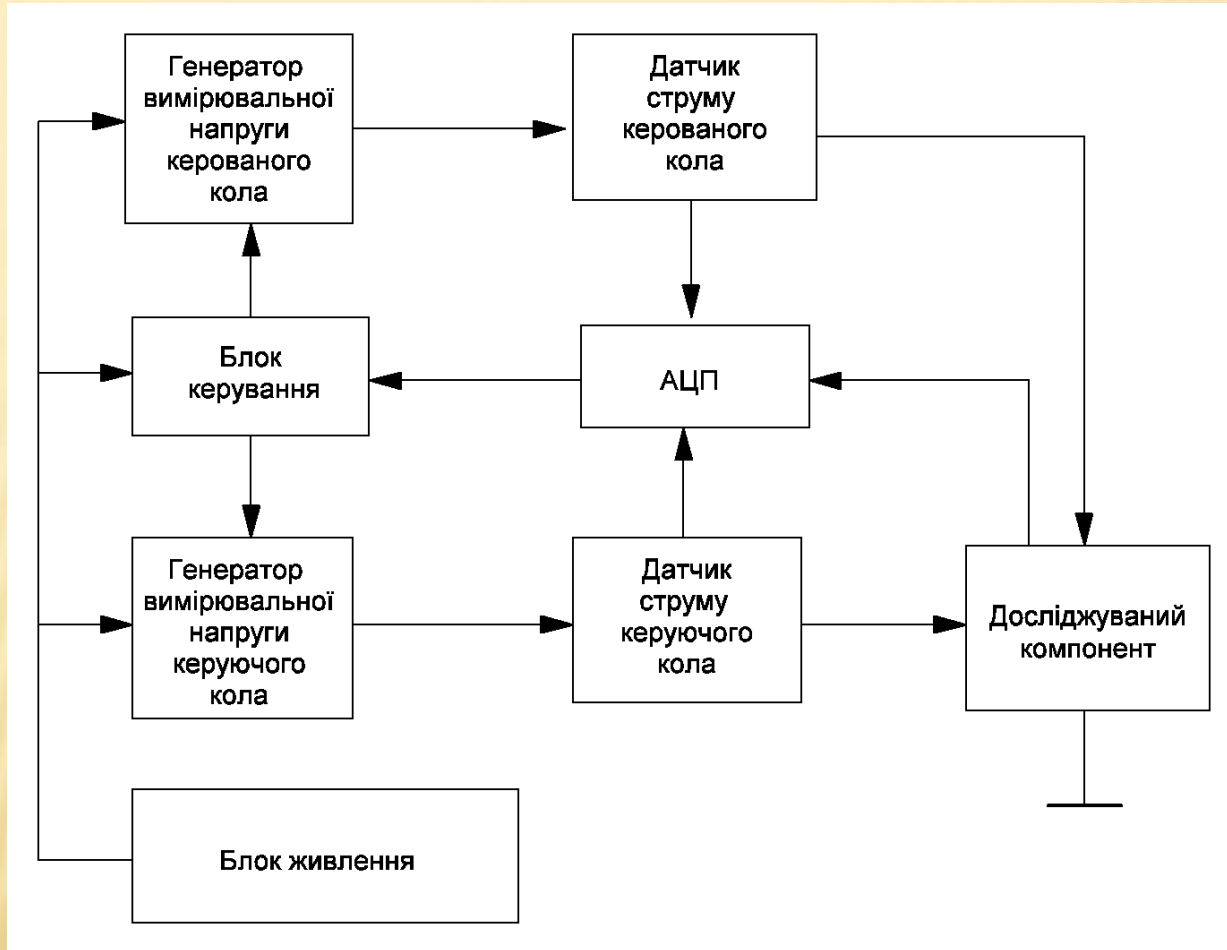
Генератор вимірювальної напруги керованого кола

Датчик струму керованого кола

Блок керування

АЦП

Генератор вимірювальної напруги керуючого кола

Датчик струму керуючого кола

Досліджуваний компонент

Блок живлення